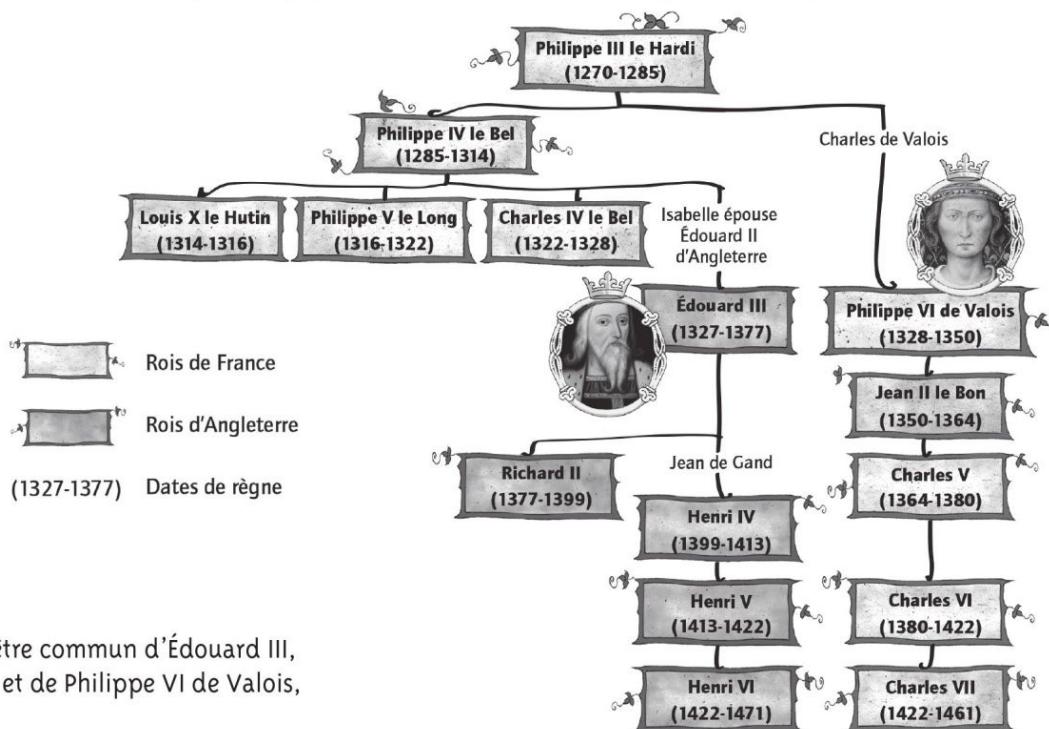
Philippe III le Hardi
(1270-1285)

Philippe IV le Bel
(1285-1314)

Charles de Valois

Louis X le Hutin
(1314-1316)

Philippe V le Long
(1316-1322)

Charles IV le Bel
(1322-1328)

Isabelle épouse Édouard II d'Angleterre

Édouard III
(1327-1377)

Philippe VI de Valois
(1328-1350)

Rois de France

Rois d'Angleterre

(1327-1377) Dates de règne

Jean II le Bon
(1350-1364)

Richard II
(1377-1399)

Jean de Gand

Charles V
(1364-1380)

Henri IV
(1399-1413)

Henri V
(1413-1422)

Charles VI
(1380-1422)

Henri VI
(1422-1471)

Charles VII
(1422-1461)

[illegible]tre commun d'Édouard III, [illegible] et de Philippe VI de Valois,